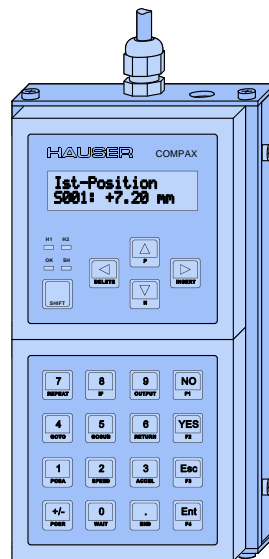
HAUSER COMPAX

Ist-Position
S001: +7.20 mm

H1 H2
OK SH

SHIFT

DELETE

P

INSERT

N

7
REPEAT

8
IF

9
OUTPUT

NO
F1

4
GOTO

5
GOSUB

6
RETURN

YES
F2

1
POSA

2
SPEED

3
ACCEL

Esc
F3

+/-
POSR

0
WAIT

.
END

Ent
F4